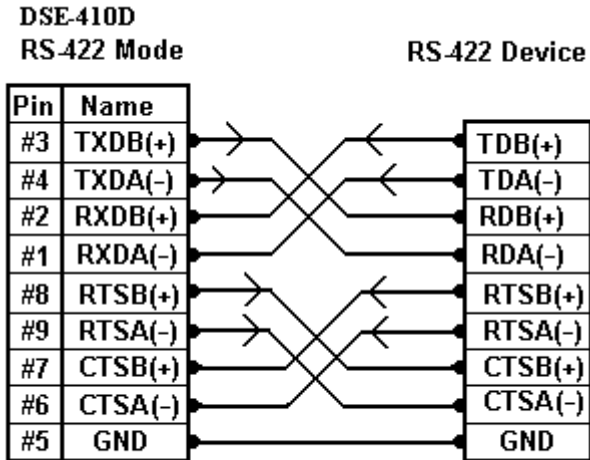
DSE-410D
RS-422 Mode

RS-422 Device

| Pin | Name |
|---|---|
| #3 | TXDB(+) |
| #4 | TXDA(-) |
| #2 | RXDB(+) |
| #1 | RXDA(-) |
| #8 | RTSB(+) |
| #9 | RTSA(-) |
| #7 | CTSB(+) |
| #6 | CTSA(-) |
| #5 | GND |

TDB(+)
TDA(-)
RDB(+)
RDA(-)
RTSB(+)
RTSA(-)
CTSB(+)
CTSA(-)
GND